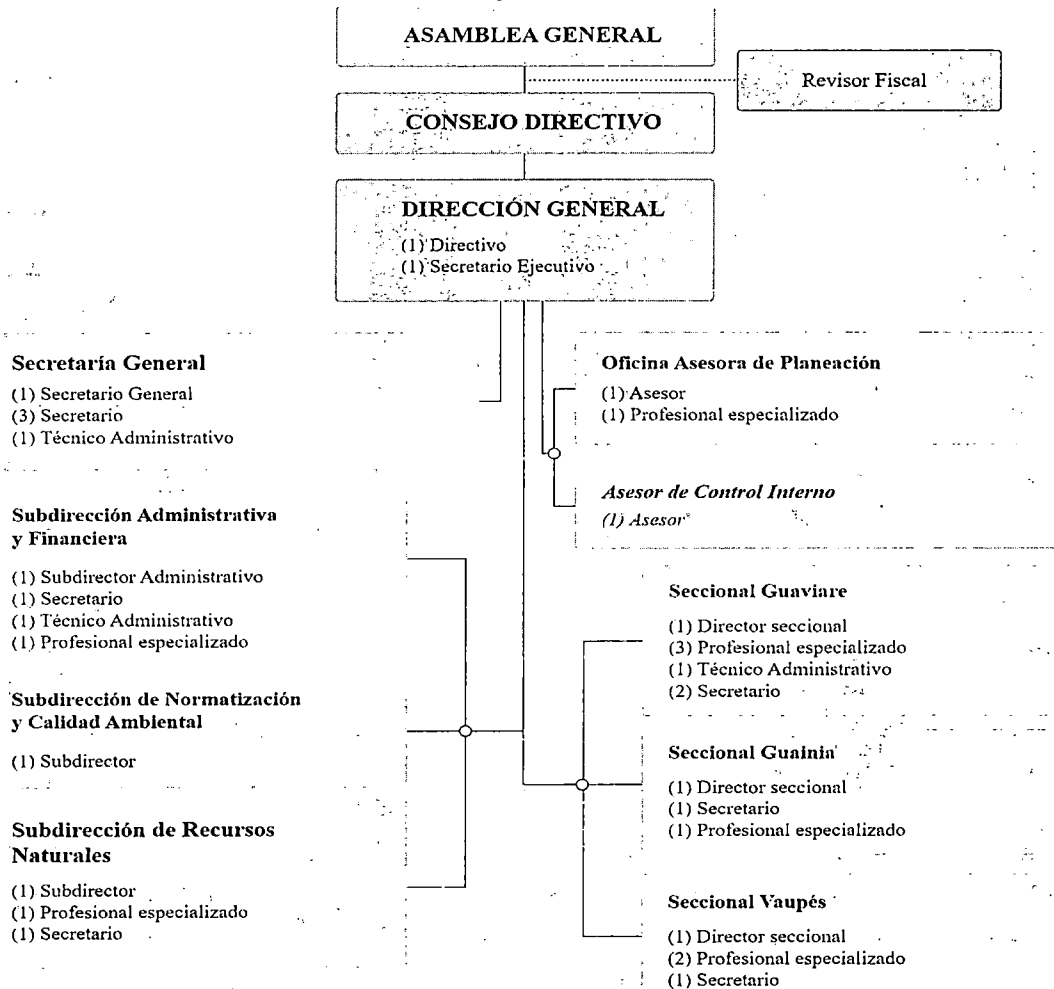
ASAMBLEA GENERAL

Revisor Fiscal

CONSEJO DIRECTIVO

DIRECCIÓN GENERAL
(1) Directivo
(1) Secretario Ejecutivo

Secretaría General
(1) Secretario General
(3) Secretario
(1) Técnico Administrativo

Oficina Asesora de Planeación
(1) Asesor
(1) Profesional especializado

Asesor de Control Interno
(1) Asesor

Subdirección Administrativa y Financiera
(1) Subdirector Administrativo
(1) Secretario
(1) Técnico Administrativo
(1) Profesional especializado

Subdirección de Normatización y Calidad Ambiental
(1) Subdirector

Subdirección de Recursos Naturales
(1) Subdirector
(1) Profesional especializado
(1) Secretario

Seccional Guaviare
(1) Director seccional
(3) Profesional especializado
(1) Técnico Administrativo
(2) Secretario

Seccional Guainia
(1) Director seccional
(1) Secretario
(1) Profesional especializado

Seccional Vaupés
(1) Director seccional
(2) Profesional especializado
(1) Secretario